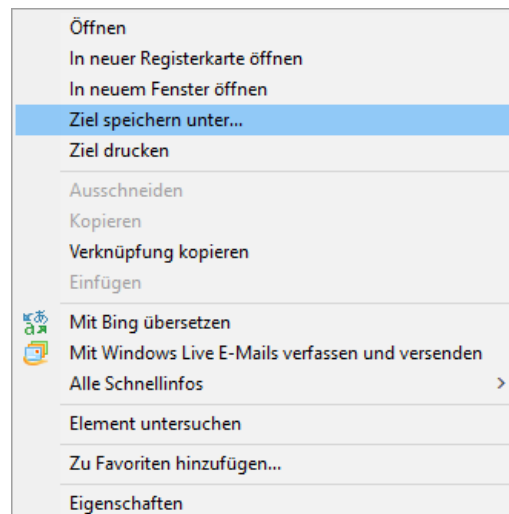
Öffnen
In neuer Registerkarte öffnen
In neuem Fenster öffnen
Ziel speichern unter...
Ziel drucken

Ausschneiden
Kopieren
Verknüpfung kopieren
Einfügen

Mit Bing übersetzen
Mit Windows Live E-Mails verfassen und versenden
Alle Schnellinfos >

Element untersuchen

Zu Favoriten hinzufügen...

Eigenschaften